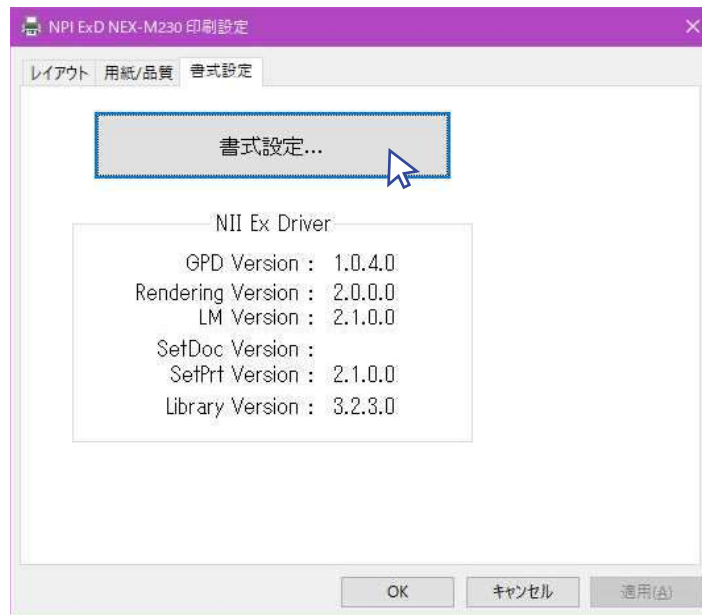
NPI ExD NEX-M230 印刷設定

×

レイアウト 用紙/品質 書式設定

書式設定...

NII Ex Driver

GPD Version : 1.0.4.0
Rendering Version : 2.0.0.0
LM Version : 2.1.0.0
SetDoc Version :
SetPrt Version : 2.1.0.0
Library Version : 3.2.3.0

OK キャンセル 適用(A)